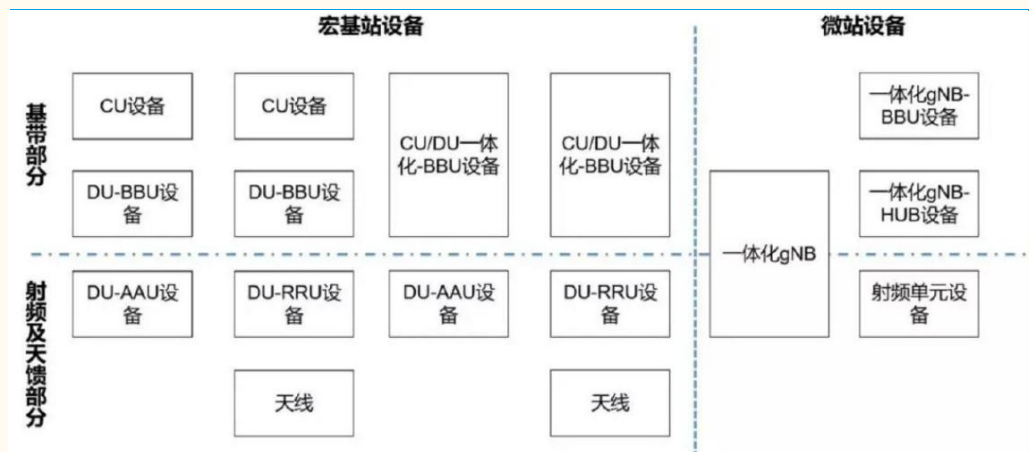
宏基站设备

微站设备

基带部分

射频及天馈部分

| CU设备 | CU设备 | CU/DU一体化-BBU设备 | CU/DU一体化-BBU设备 |
|---|---|---|---|
| DU-BBU设备 | DU-BBU设备 | | |
| DU-AAU设备 | DU-RRU设备 | DU-AAU设备 | DU-RRU设备 |
| | 天线 | | 天线 |

一体化gNB

一体化gNB-BBU设备

一体化gNB-HUB设备

射频单元设备